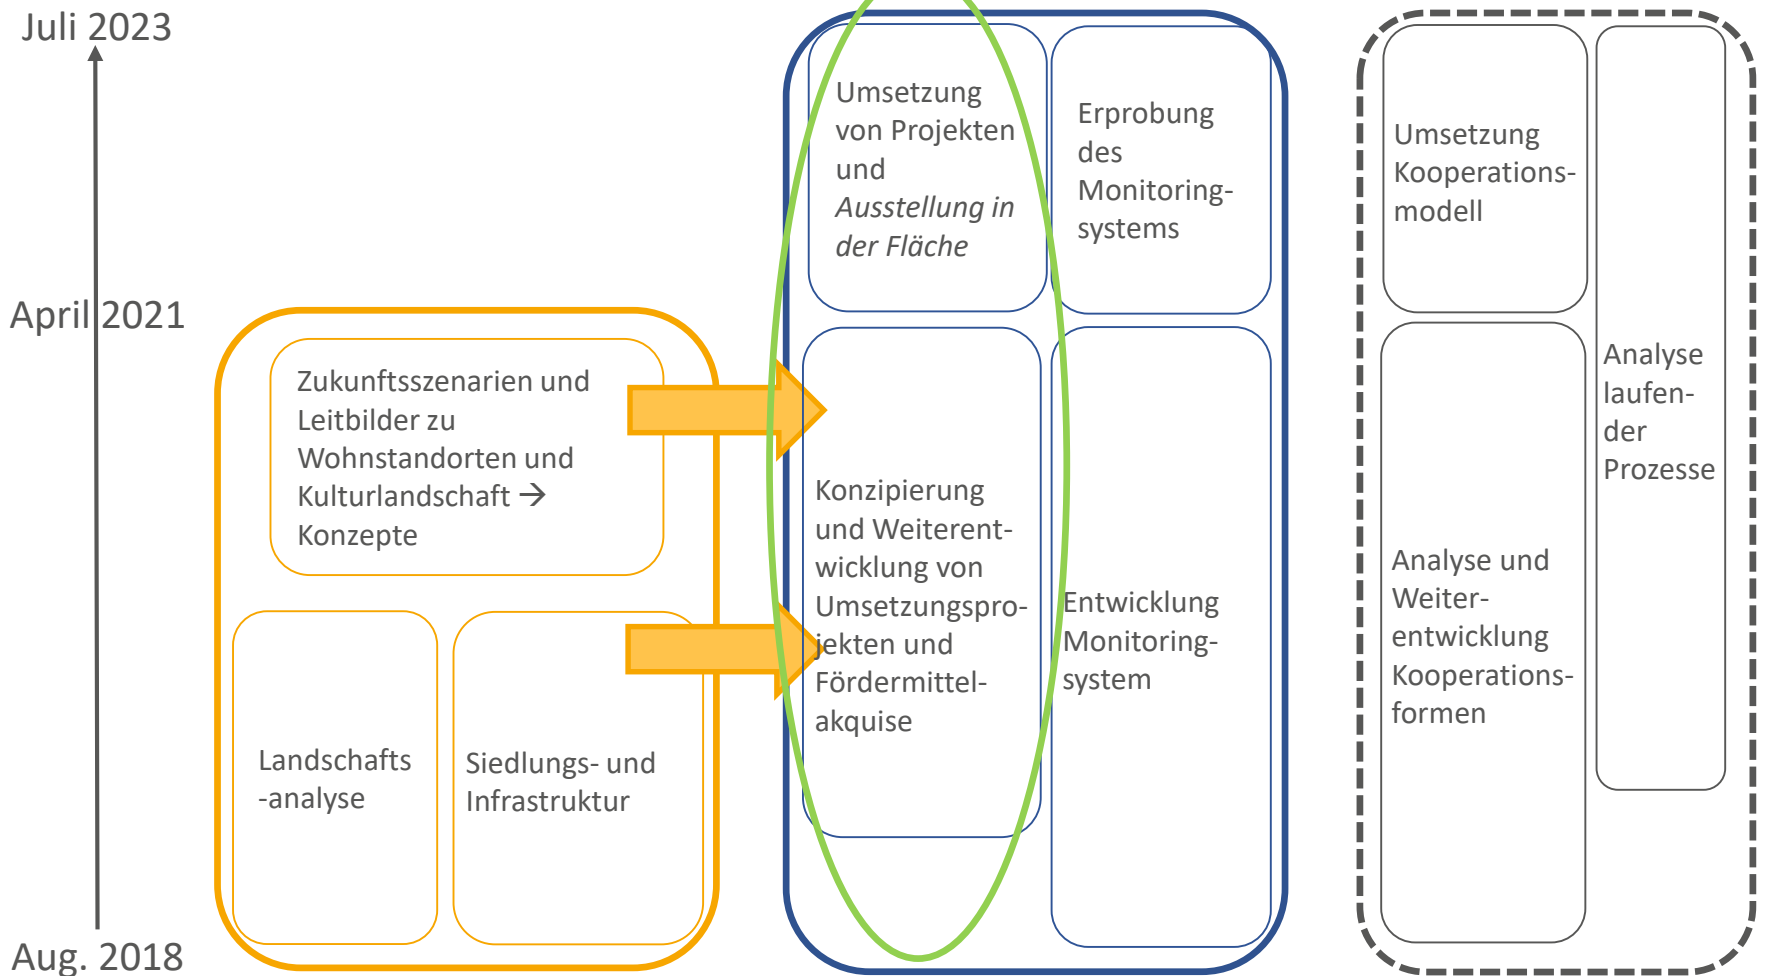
Juli 2023

April 2021

Aug. 2018

Zukunftsszenarien und Leitbilder zu Wohnstandorten und Kulturlandschaft → Konzepte

Landschafts -analyse

Siedlungs- und Infrastruktur

Umsetzung von Projekten und *Ausstellung in der Fläche*

Erprobung des Monitoring-systems

Konzipierung und Weiterentwicklung von Umsetzungsprojekten und Fördermittel-akquise

Entwicklung Monitoring-system

Umsetzung Kooperations-modell

Analyse und Weiter-entwicklung Kooperations-formen

Analyse laufen-der Prozesse